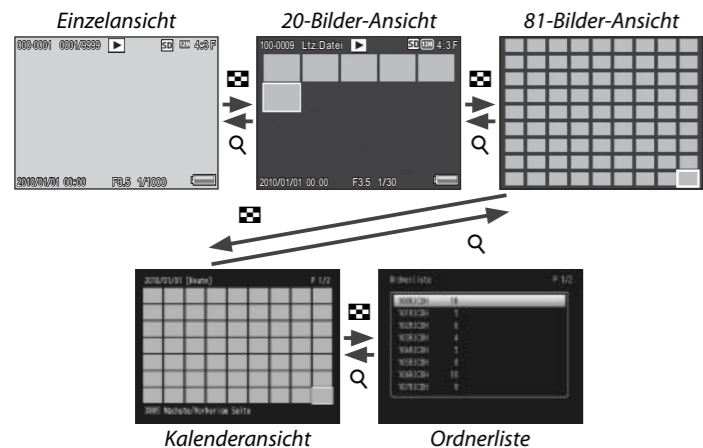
Einzelansicht

000-0001 0001/9999 ▶ SD 4:3 F

2010/01/01 00:00 F3.5 1/1000

20-Bilder-Ansicht

100-0009 Ltz.Datei ▶ SD 12M 4:3 F

2010/01/01 00:00 F3.5 1/30

81-Bilder-Ansicht

2010/01/01 [Heute] P 1/2

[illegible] Nächste/Vorherige Seite

Ordnerliste P 1/2

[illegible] 18
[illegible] 5
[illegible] 6
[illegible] 4
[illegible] 1
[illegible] 6
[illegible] 10
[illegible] 9

Kalenderansicht

Ordnerliste